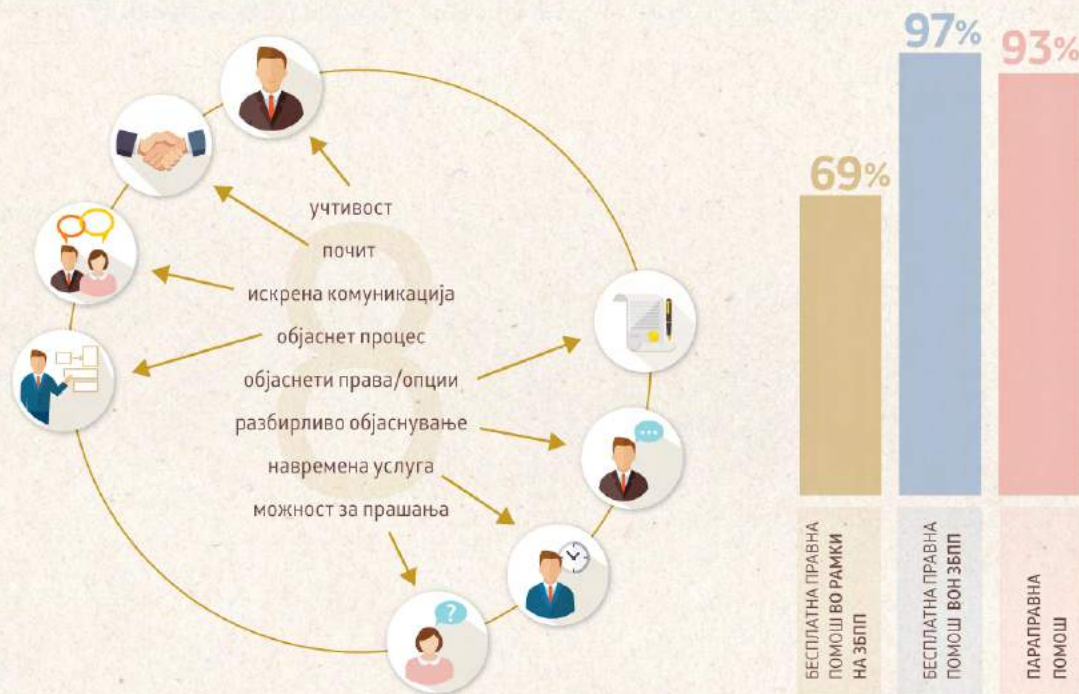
учтивост
почит
искрена комуникација
објаснет процес
објаснети права/опции
разбирливо објаснување
навремена услуга
можност за прашања

8

69%
97%
93%

БЕСПЛАТНА ПРАВНА ПОМОШ ВО РАМКИ НА ЗБПП

БЕСПЛАТНА ПРАВНА ПОМОШ ВОН ЗБПП

ПАРАПРАВНА ПОМОШ